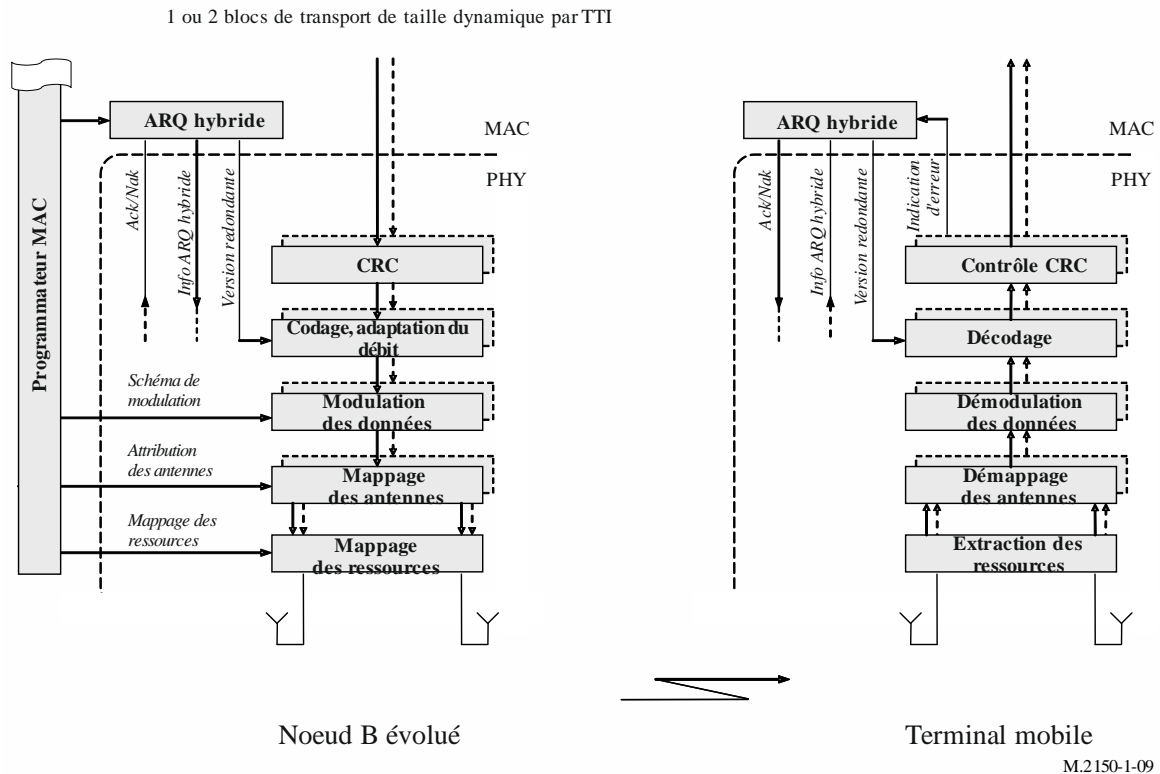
1 ou 2 blocs de transport de taille dynamique par TTI

Programmateur MAC

ARQ hybride

MAC

PHY

Ack/Nak

Info ARQ hybride

Version redondante

CRC

Codage, adaptation du débit

Schéma de modulation

Modulation des données

Attribution des antennes

Mappage des antennes

Mappage des ressources

Mappage des ressources

ARQ hybride

MAC

PHY

Ack/Nak

Info ARQ hybride

Version redondante

Indication d'erreur

Contrôle CRC

Décodage

Démodulation des données

Démappage des antennes

Extraction des ressources

Noeud B évolué

Terminal mobile

M.2150-1-09